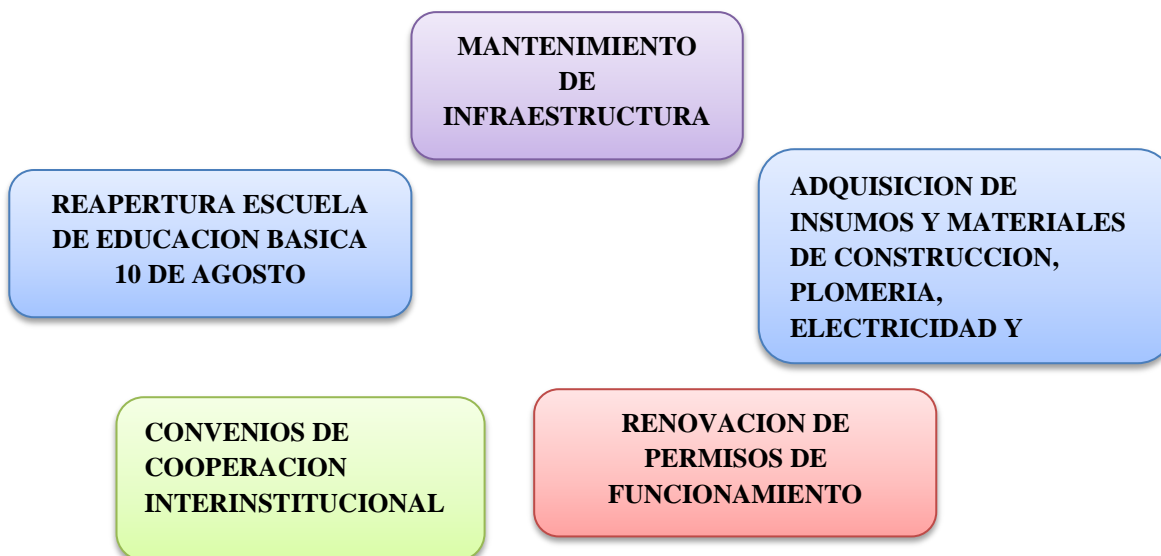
MANTENIMIENTO DE INFRAESTRUCTURA

REAPERTURA ESCUELA DE EDUCACION BASICA 10 DE AGOSTO

ADQUISICION DE INSUMOS Y MATERIALES DE CONSTRUCCION, PLOMERIA, ELECTRICIDAD Y

CONVENIOS DE COOPERACION INTERINSTITUCIONAL

RENOVACION DE PERMISOS DE FUNCIONAMIENTO